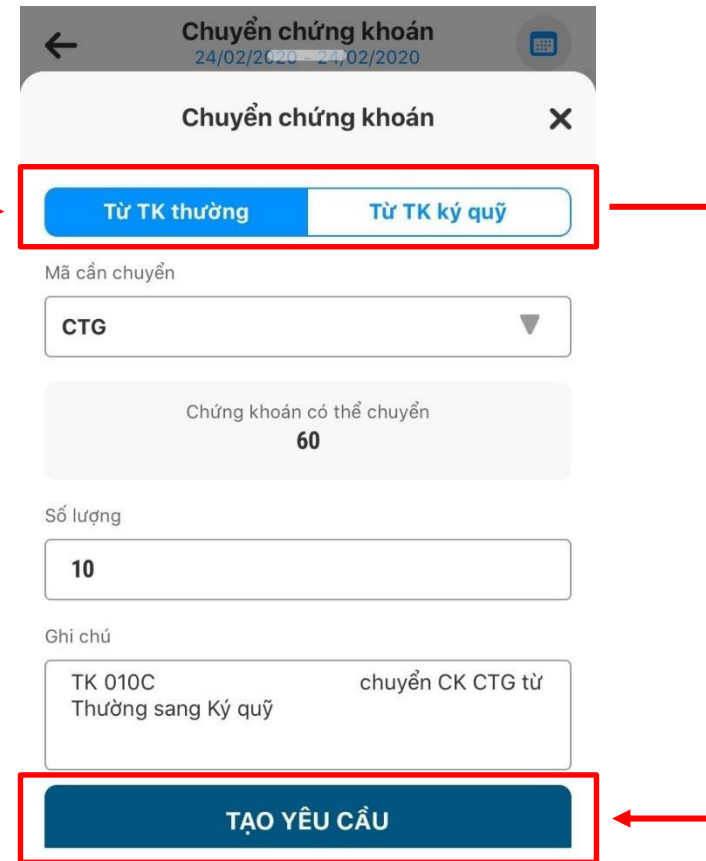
Chuyển chứng khoán
24/02/2020 - 24/02/2020

Chuyển chứng khoán

Từ TK thường
Từ TK ký quỹ

Mã cần chuyển

CTG

Chứng khoán có thể chuyển
60

Số lượng

10

Ghi chú

TK 010C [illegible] chuyển CK CTG từ Thường sang Ký quỹ

TẠO YÊU CẦU